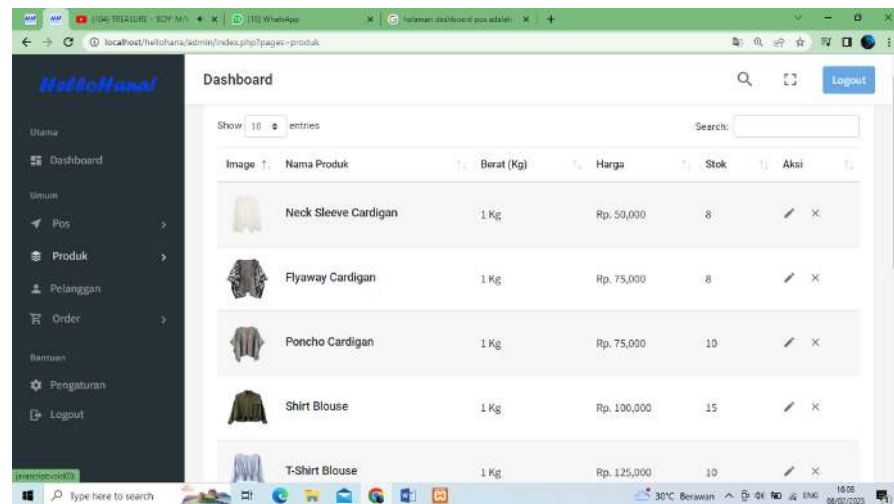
(104) TREASURE - 'BOY MA | (10) WhatsApp | halaman dashboard pos adalah

localhost/hellohana/admin/index.php?pages=produk

HelloHana!

Dashboard

Logout

Utama

Dashboard

Umum

Pos

Produk

Pelanggan

Order

Bantuan

Pengaturan

Logout

Show 10 entries

Search:

| Image | Nama Produk | Berat (Kg) | Harga | Stok | Aksi |
|---|---|---|---|---|---|
| | Neck Sleeve Cardigan | 1 Kg | Rp. 50,000 | 8 | ✕ |
| | Flyaway Cardigan | 1 Kg | Rp. 75,000 | 8 | ✕ |
| | Poncho Cardigan | 1 Kg | Rp. 75,000 | 10 | ✕ |
| | Shirt Blouse | 1 Kg | Rp. 100,000 | 15 | ✕ |
| | T-Shirt Blouse | 1 Kg | Rp. 125,000 | 10 | ✕ |

javascript:void(0)

Type here to search

30°C Berawan ENG 16:08 08/02/2023